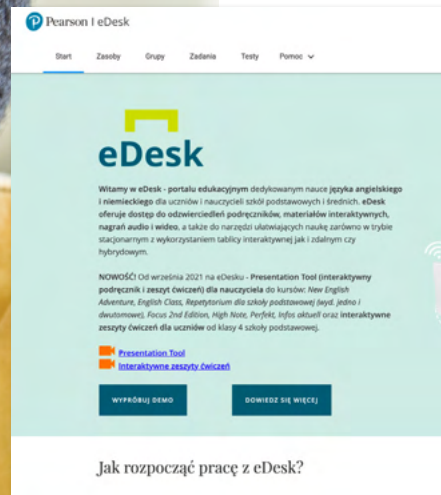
Pearson | eDesk

Start Zasoby Grupy Zadania Testy Pomoc

eDesk

Witamy w eDesk - portalu edukacyjnym dedykowanym nauce języka angielskiego i niemieckiego dla uczniów i nauczycieli szkół podstawowych i średnich. eDesk oferuje dostęp do odzwierciedleń podręczników, materiałów interaktywnych, nagrań audio i wideo, a także do narzędzi ułatwiających naukę zarówno w trybie stacjonarnym z wykorzystaniem tablicy interaktywnej jak i zdalnym czy hybrydowym.

NOWOŚĆ! Od września 2021 na eDesku - Presentation Tool (interaktywny podręcznik i zeszyt ćwiczeń) dla nauczyciela do kursów: New English Adventure, English Class, Repetytorium dla szkoły podstawowej (wyd. jedno i dwutomowe), Focus 2nd Edition, High Note, Perfekt, Infos aktuell oraz interaktywne zeszyty ćwiczeń dla uczniów od klasy 4 szkoły podstawowej.

Presentation Tool
Interaktywne zeszyty ćwiczeń

WYPRÓBUJ DEMO
DOWIEDZ SIĘ WIĘCEJ

Jak rozpocząć pracę z eDesk?